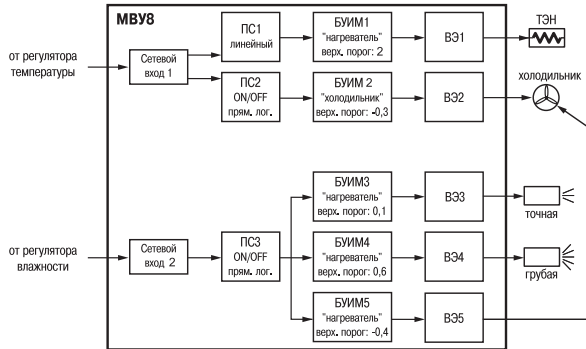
МВУ8

от регулятора температуры

Сетевой вход 1

ПС1 линейный

БУИМ1 "нагреватель" верх. порог: 2

ВЭ1

ТЭН

ПС2 ON/OFF прям. лог.

БУИМ 2 "холодильник" верх. порог: -0,3

ВЭ2

холодильник

от регулятора влажности

Сетевой вход 2

ПС3 ON/OFF прям. лог.

БУИМ3 "нагреватель" верх. порог: 0,1

ВЭ3

точная

БУИМ4 "нагреватель" верх. порог: 0,6

ВЭ4

грубая

БУИМ5 "нагреватель" верх. порог: -0,4

ВЭ5